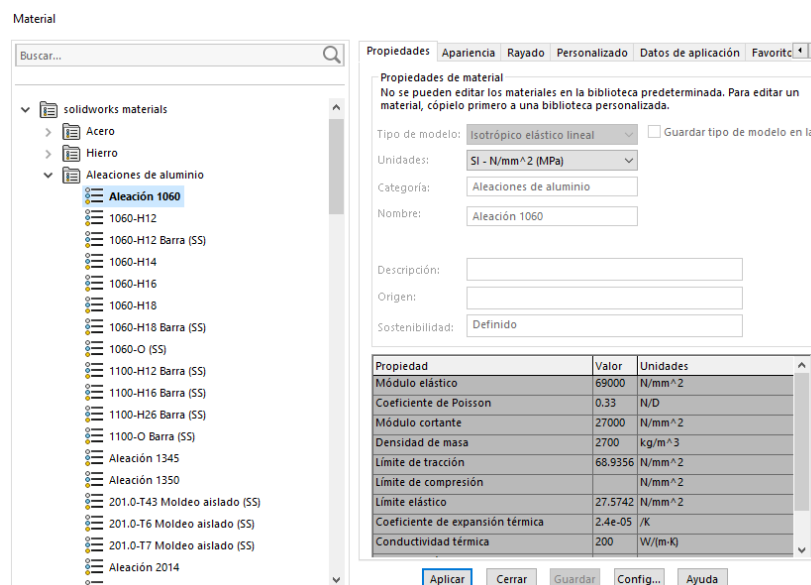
Material

Buscar...

solidworks materials
Acero
Hierro
Aleaciones de aluminio
Aleación 1060
1060-H12
1060-H12 Barra (SS)
1060-H14
1060-H16
1060-H18
1060-H18 Barra (SS)
1060-O (SS)
1100-H12 Barra (SS)
1100-H16 Barra (SS)
1100-H26 Barra (SS)
1100-O Barra (SS)
Aleación 1345
Aleación 1350
201.0-T43 Moldeo aislado (SS)
201.0-T6 Moldeo aislado (SS)
201.0-T7 Moldeo aislado (SS)
Aleación 2014

Propiedades | Apariencia | Rayado | Personalizado | Datos de aplicación | Favorito

Propiedades de material
No se pueden editar los materiales en la biblioteca predeterminada. Para editar un material, cópielo primero a una biblioteca personalizada.

Tipo de modelo: Isotrópico elástico lineal
Guardar tipo de modelo en la
Unidades: SI - N/mm^2 (MPa)
Categoría: Aleaciones de aluminio
Nombre: Aleación 1060

Descripción:
Origen:
Sostenibilidad: Definido

| Propiedad | Valor | Unidades |
|---|---|---|
| Módulo elástico | 69000 | N/mm^2 |
| Coeficiente de Poisson | 0.33 | N/D |
| Módulo cortante | 27000 | N/mm^2 |
| Densidad de masa | 2700 | kg/m^3 |
| Límite de tracción | 68.9356 | N/mm^2 |
| Límite de compresión | | N/mm^2 |
| Límite elástico | 27.5742 | N/mm^2 |
| Coeficiente de expansión térmica | 2.4e-05 | /K |
| Conductividad térmica | 200 | W/(m·K) |

Aplicar | Cerrar | Guardar | Config... | Ayuda